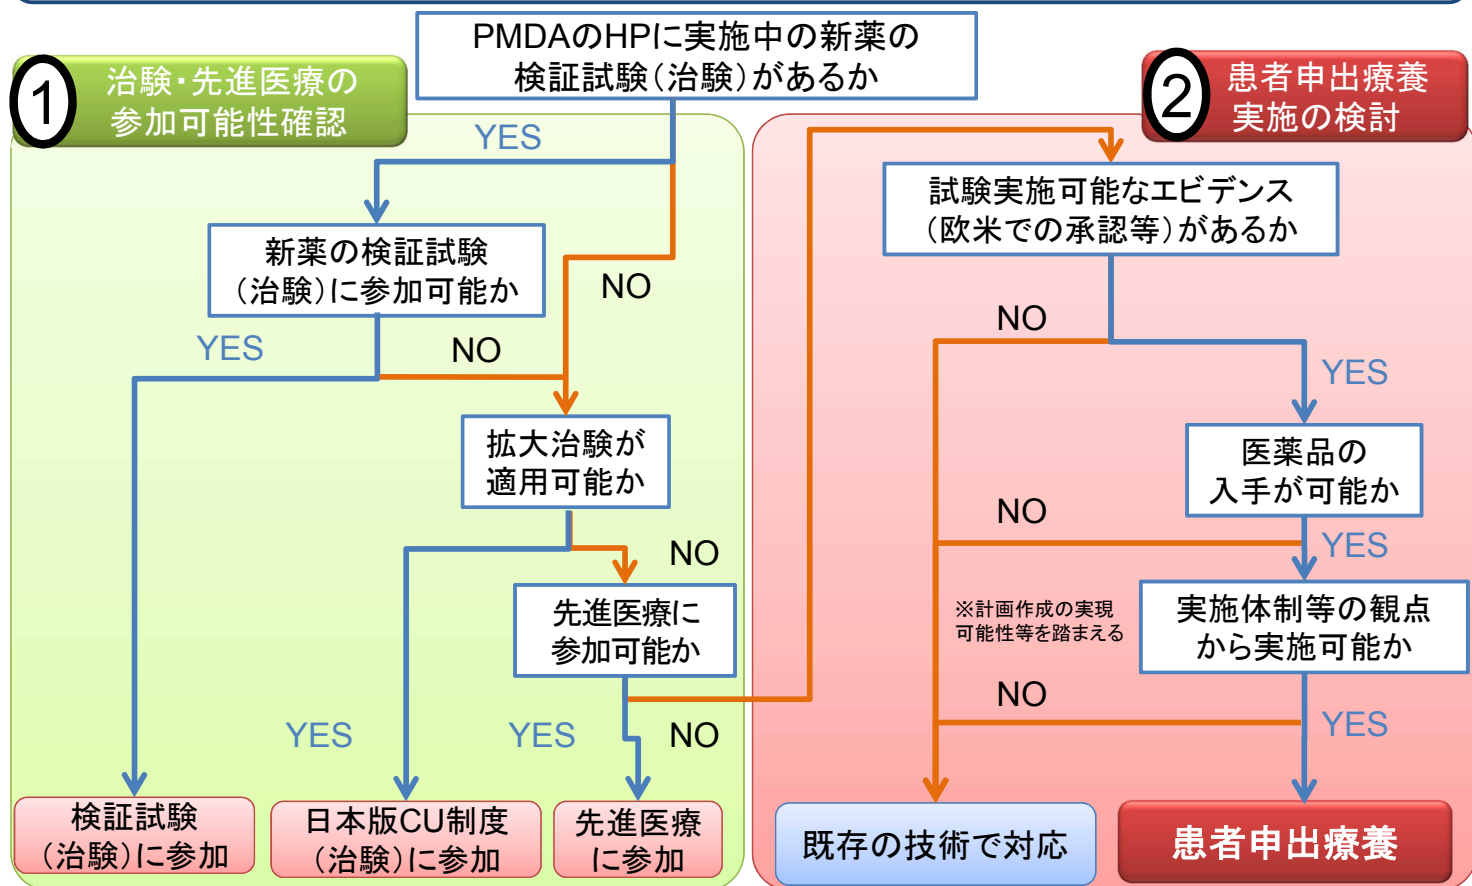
PMDAのHPに実施中の新薬の検証試験（治験）があるか

1 治験・先進医療の参加可能性確認

2 患者申出療養実施の検討

YES

NO

新薬の検証試験（治験）に参加可能か

YES

NO

拡大治験が適用可能か

NO

先進医療に参加可能か

YES

YES

NO

検証試験（治験）に参加

日本版CU制度（治験）に参加

先進医療に参加

試験実施可能なエビデンス（欧米での承認等）があるか

NO

YES

医薬品の入手が可能か

NO

YES

実施体制等の観点から実施可能か

※計画作成の実現可能性等を踏まえる

NO

YES

既存の技術で対応

患者申出療養